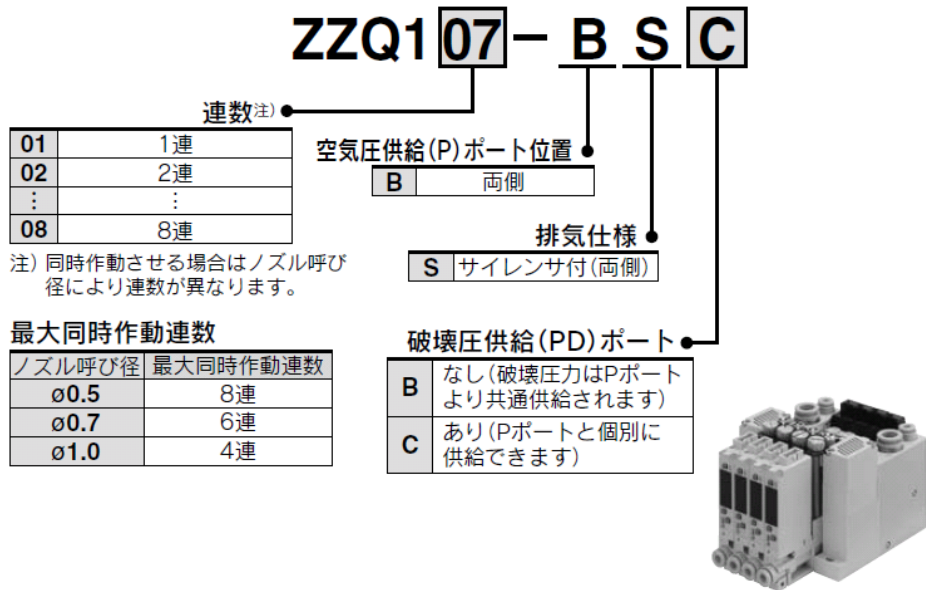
ZZQ1 07 – B S C

連数注)

| 01 | 1連 |
|---|---|
| 02 | 2連 |
| ⋮ | ⋮ |
| 08 | 8連 |

注) 同時作動させる場合はノズル呼び径により連数が異なります。

最大同時作動連数

| ノズル呼び径 | 最大同時作動連数 |
|---|---|
| ø0.5 | 8連 |
| ø0.7 | 6連 |
| ø1.0 | 4連 |

空気圧供給(P)ポート位置

| B | 両側 |
|---|---|

排気仕様

| S | サイレンサ付(両側) |
|---|---|

破壊圧供給(PD)ポート

| B | なし(破壊圧力はPポートより共通供給されます) |
|---|---|
| C | あり(Pポートと個別に供給できます) |